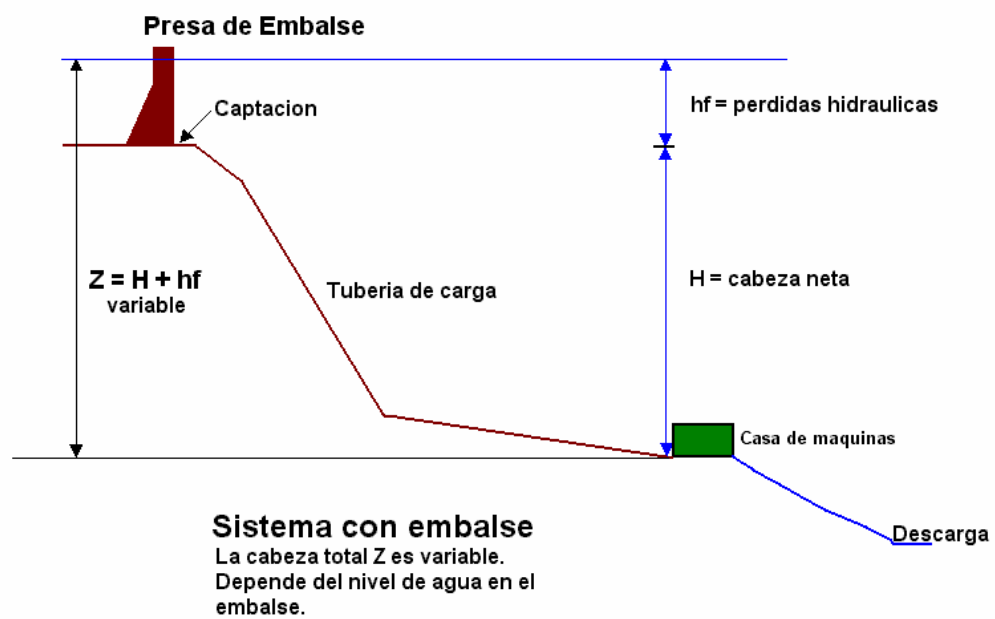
Presa de Embalse

Captacion

hf = perdidas hidraulicas

Z = H + hf
variable

Tuberia de carga

H = cabeza neta

Casa de maquinas

Descarga

Sistema con embalse

La cabeza total Z es variable. Depende del nivel de agua en el embalse.